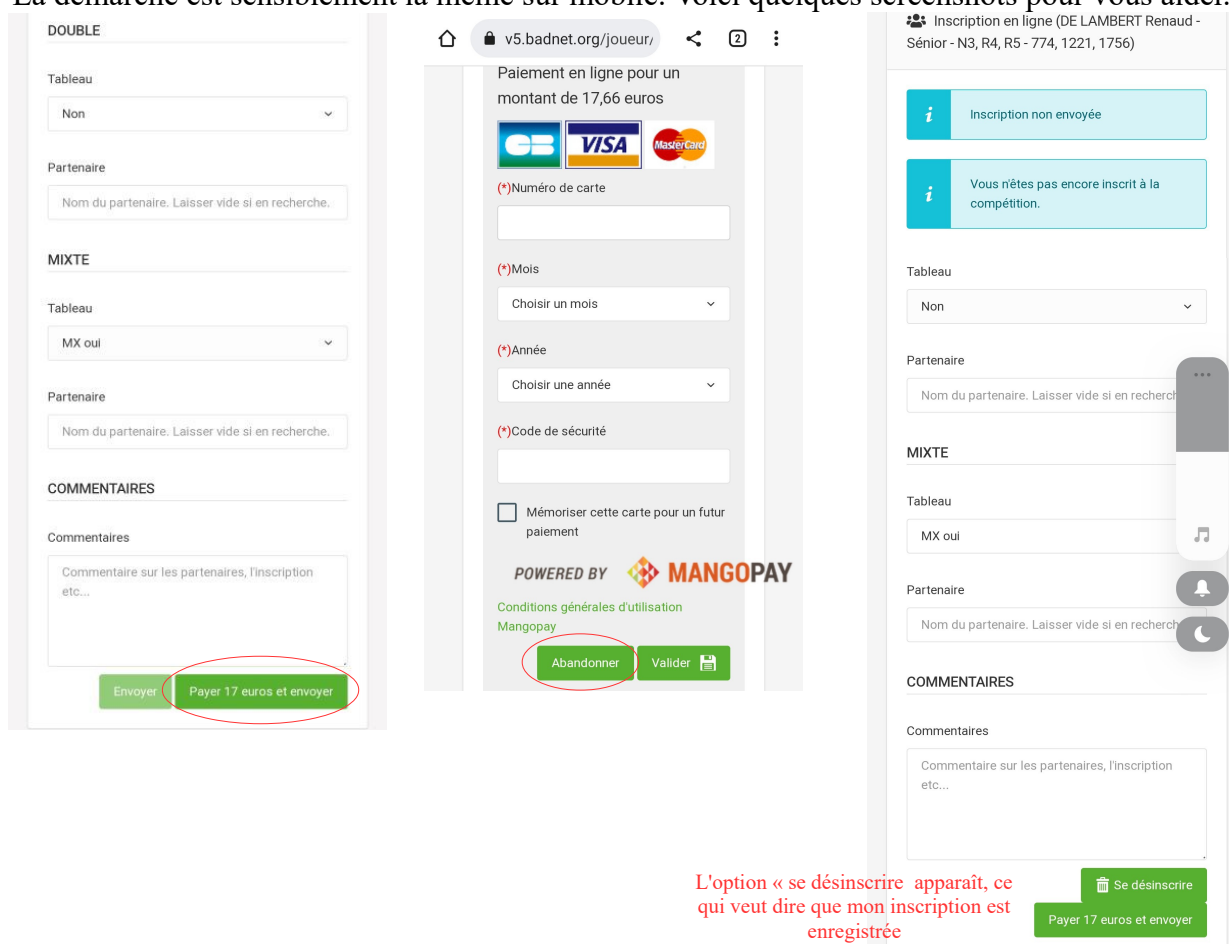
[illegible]

DOUBLE

Tableau

Non

Partenaire

Nom du partenaire. Laisser vide si en recherche.

MIXTE

Tableau

MX oui

Partenaire

Nom du partenaire. Laisser vide si en recherche.

COMMENTAIRES

Commentaires

Commentaire sur les partenaires, l'inscription etc...

Envoyer

Payer 17 euros et envoyer

v5.badnet.org/joueur/

2

Paiement en ligne pour un montant de 17,66 euros

CB VISA MasterCard

(*)Numéro de carte

(*)Mois

Choisir un mois

(*)Année

Choisir une année

(*)Code de sécurité

Mémoriser cette carte pour un futur paiement

POWERED BY MANGOPAY

Conditions générales d'utilisation Mangopay

Abandonner

Valider

Inscription en ligne (DE LAMBERT Renaud - Sénior - N3, R4, R5 - 774, 1221, 1756)

Inscription non envoyée

Vous n'êtes pas encore inscrit à la compétition.

Tableau

Non

Partenaire

Nom du partenaire. Laisser vide si en recherch

MIXTE

Tableau

MX oui

Partenaire

Nom du partenaire. Laisser vide si en recherch

COMMENTAIRES

Commentaires

Commentaire sur les partenaires, l'inscription etc...

Se désinscrire

Payer 17 euros et envoyer

L'option « se désinscrire apparaît, ce qui veut dire que mon inscription est enregistrée